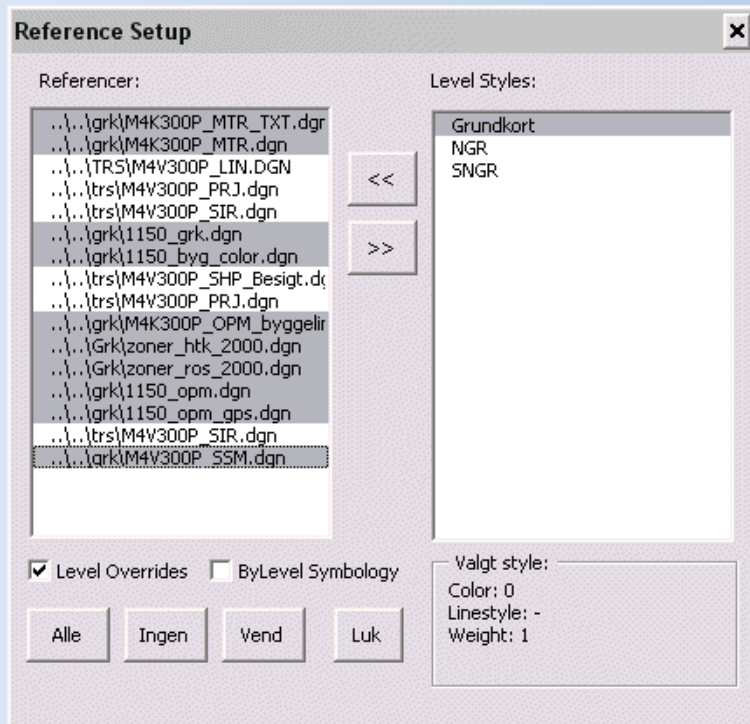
Reference Setup

×

Referencer:

..\..\grk\M4K300P_MTR_TXT.dgr
..\..\grk\M4K300P_MTR.dgn
..\..\TRS\M4V300P_LIN.DGN
..\..\trs\M4V300P_PRJ.dgn
..\..\trs\M4V300P_SIR.dgn
..\..\grk\1150_grk.dgn
..\..\grk\1150_byg_color.dgn
..\..\trs\M4V300P_SHP_Besigt.d(
..\..\trs\M4V300P_PRJ.dgn
..\..\grk\M4K300P_OPM_byggelir
..\..\Grk\zoner_htk_2000.dgn
..\..\Grk\zoner_ros_2000.dgn
..\..\grk\1150_opm.dgn
..\..\grk\1150_opm_gps.dgn
..\..\trs\M4V300P_SIR.dgn
..\..\grk\M4V300P_SSM.dgn

<<

>>

Level Styles:

Grundkort
NGR
SNGR

Level Overrides

ByLevel Symbology

Valgt style:
Color: 0
Linestyle: -
Weight: 1

Alle

Ingen

Vend

Luk